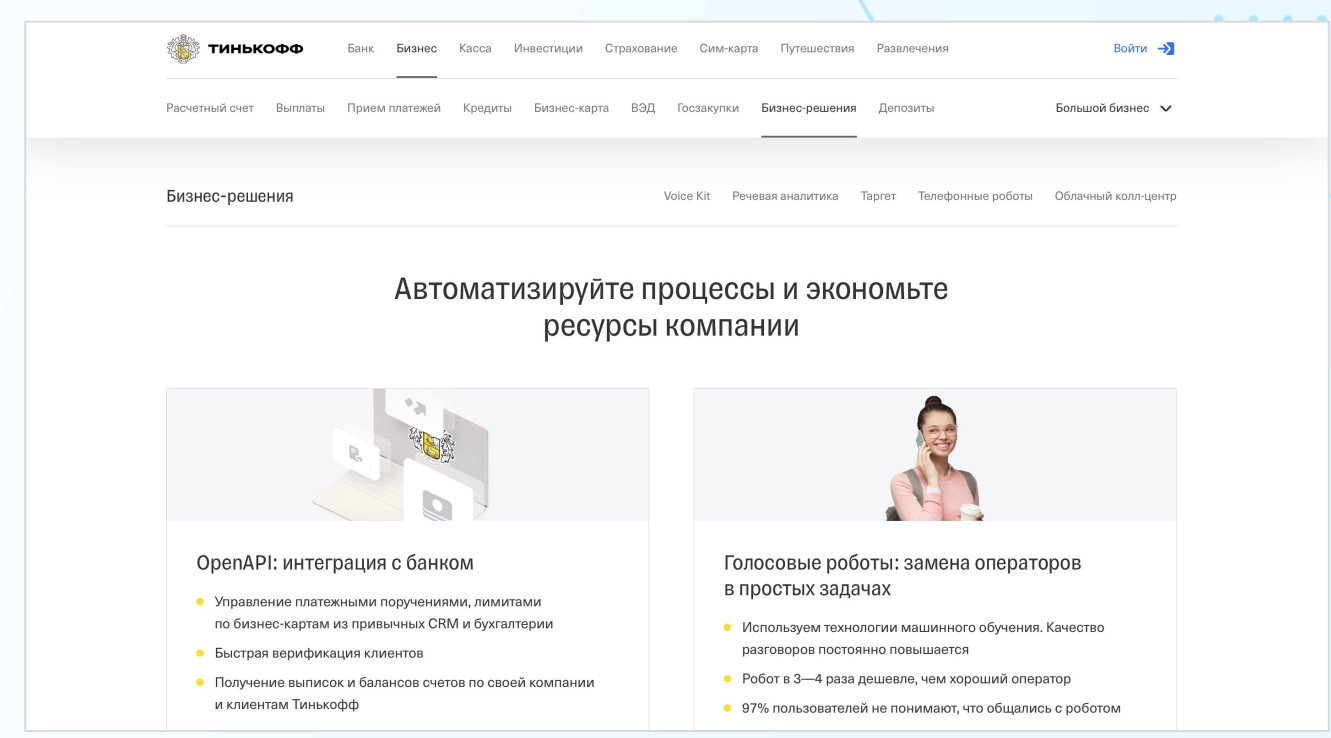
ТИНЬКОФФ Банк Бизнес Касса Инвестиции Страхование Сим-карта Путешествия Развлечения Войти

Расчетный счет Выплаты Прием платежей Кредиты Бизнес-карта ВЭД Госзакупки Бизнес-решения Депозиты Большой бизнес

Бизнес-решения Voice Kit Речевая аналитика Таргет Телефонные роботы Облачный колл-центр

Автоматизируйте процессы и экономьте ресурсы компании

OpenAPI: интеграция с банком

- Управление платежными поручениями, лимитами по бизнес-картам из привычных CRM и бухгалтерии
- Быстрая верификация клиентов
- Получение выписок и балансов счетов по своей компании и клиентам Тинькофф

Голосовые роботы: замена операторов в простых задачах

- Используем технологии машинного обучения. Качество разговоров постоянно повышается
- Робот в 3—4 раза дешевле, чем хороший оператор
- 97% пользователей не понимают, что общались с роботом